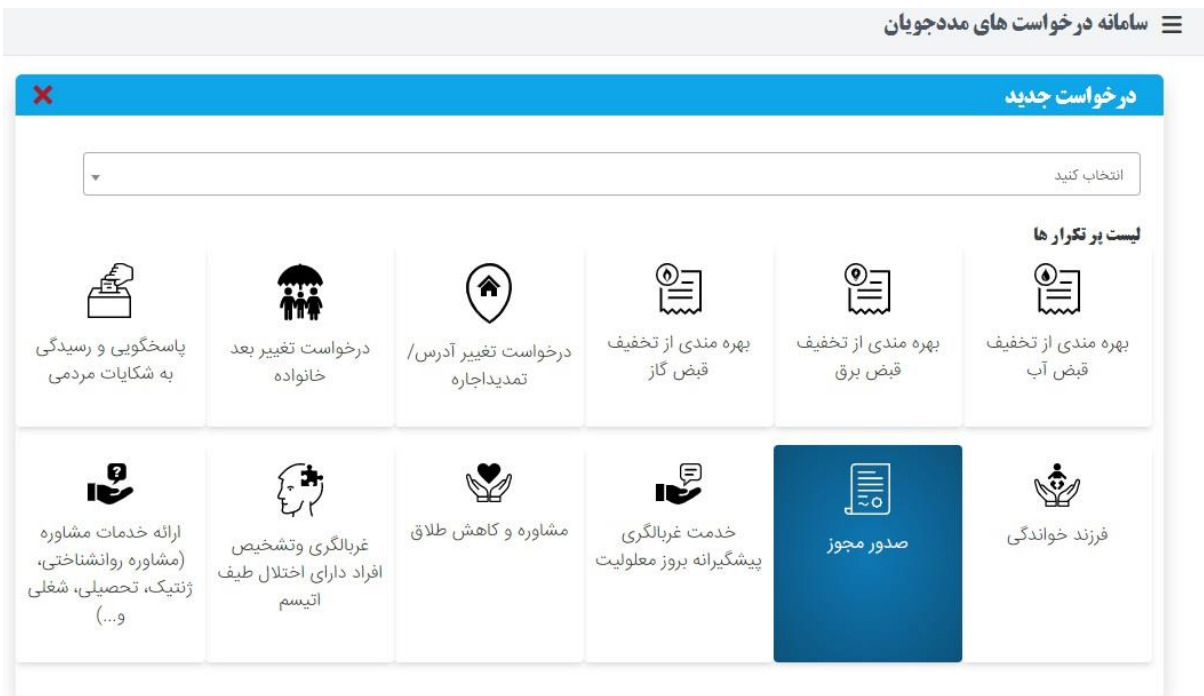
≡ سامانه درخواست های مددجویان

درخواست جدید ✕

انتخاب کنید

لیست پر تکرار ها

بهره مندی از تخفیف قبض آب

بهره مندی از تخفیف قبض برق

بهره مندی از تخفیف قبض گاز

درخواست تغییر آدرس/ تمدیداجاره

درخواست تغییر بعد خانواده

پاسخگویی و رسیدگی به شکایات مردمی

فرزند خواندگی

صدور مجوز

خدمت غربالگری پیشگیرانه بروز معلولیت

مشاوره و کاهش طلاق

غربالگری وتشخیص افراد دارای اختلال طیف اتیسم

ارائه خدمات مشاوره (مشاوره روانشناختی، ژنتیک، تحصیلی، شغلی و...)